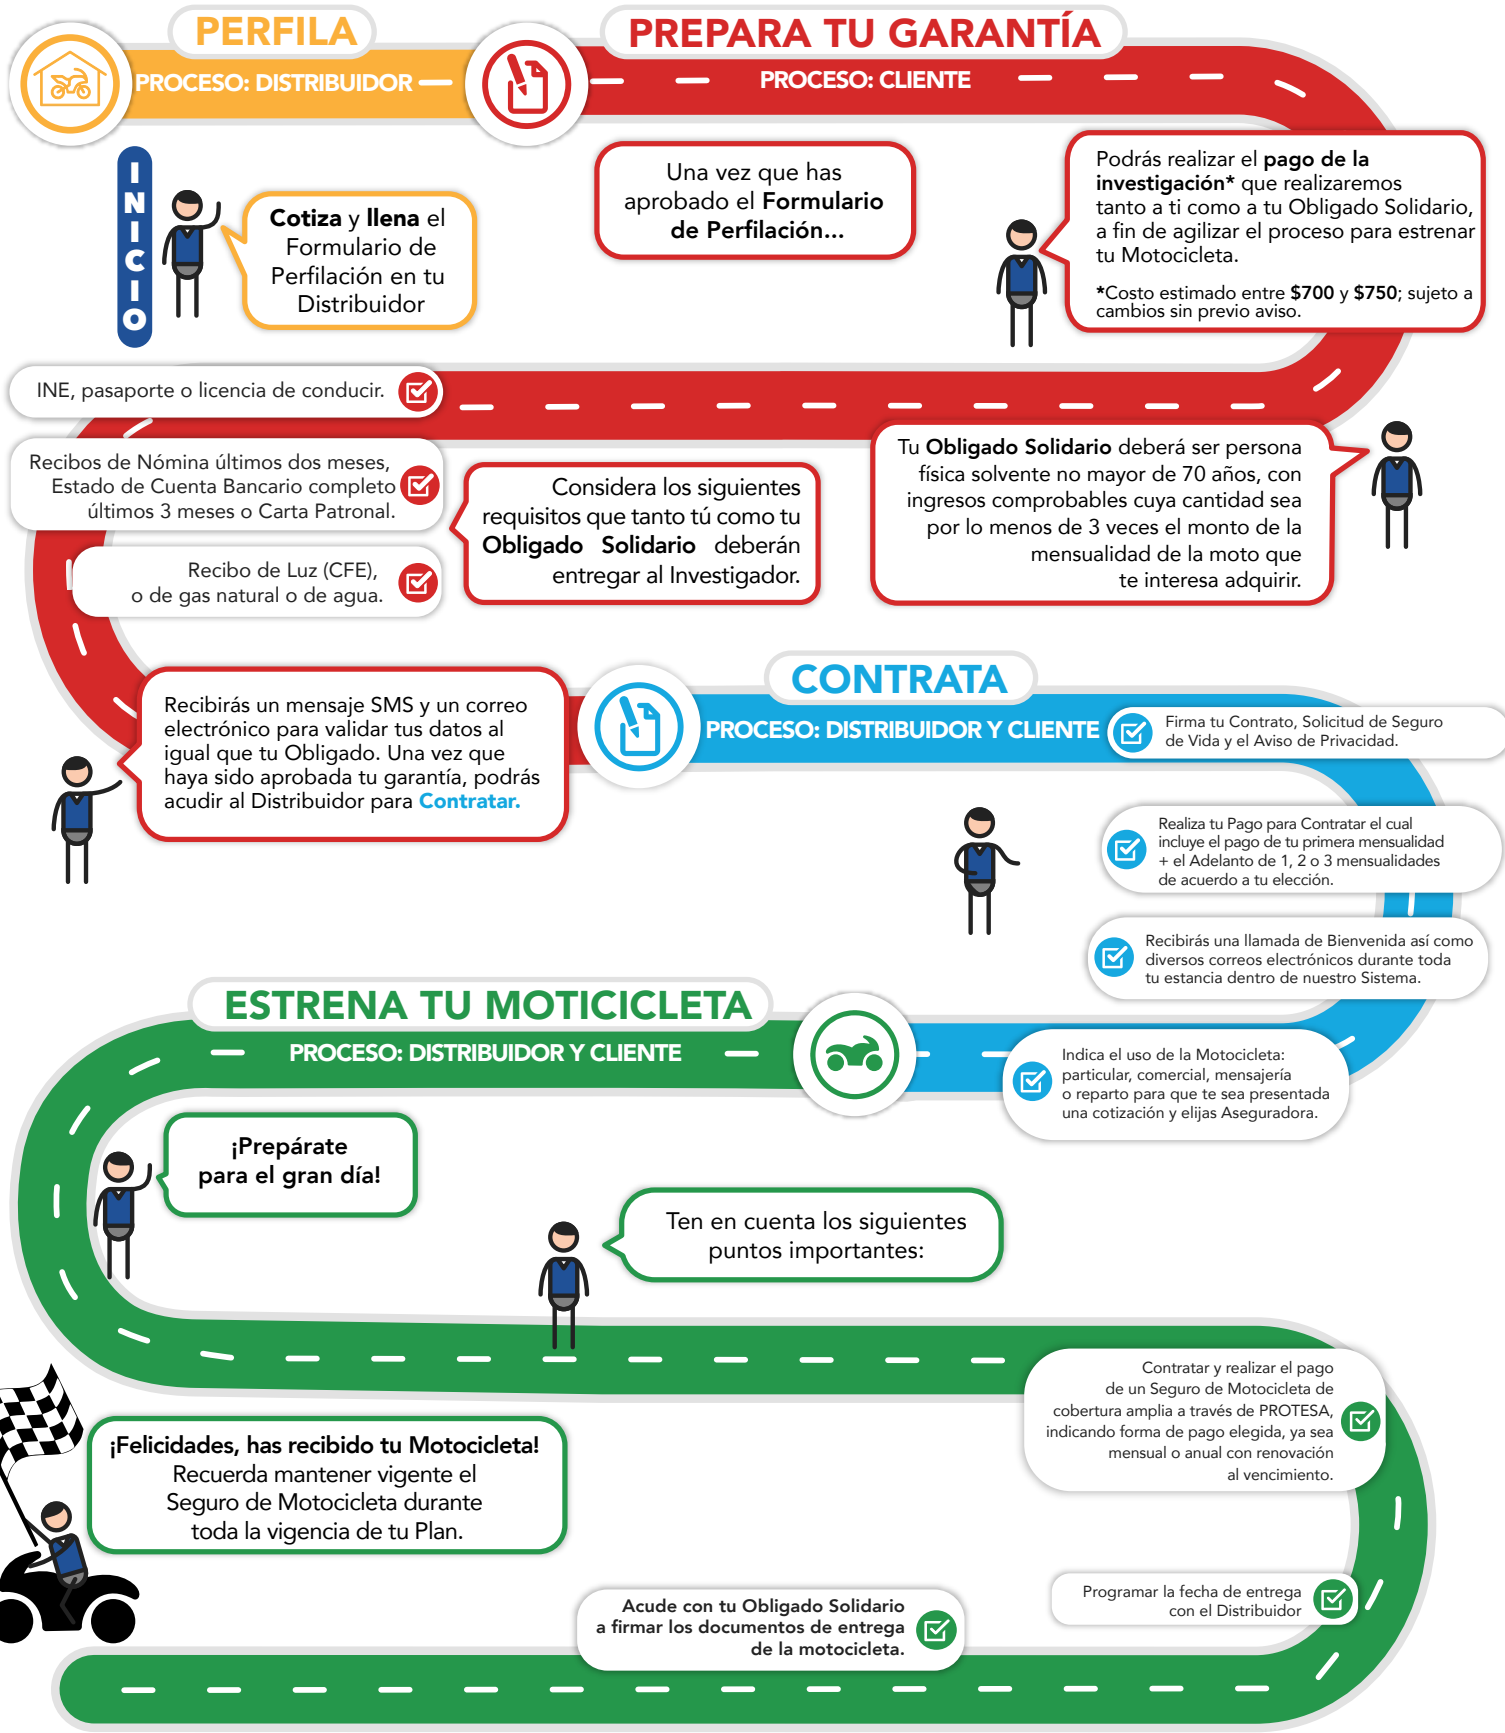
PERFILA
PROCESO: DISTRIBUIDOR

PREPARA TU GARANTÍA
PROCESO: CLIENTE

INICIO

Cotiza y llena el Formulario de Perfilación en tu Distribuidor

Una vez que has aprobado el Formulario de Perfilación...

Podrás realizar el pago de la investigación* que realizaremos tanto a ti como a tu Obligado Solidario, a fin de agilizar el proceso para estrenar tu Motocicleta.

*Costo estimado entre $700 y $750; sujeto a cambios sin previo aviso.

INE, pasaporte o licencia de conducir.

Recibos de Nómina últimos dos meses, Estado de Cuenta Bancario completo últimos 3 meses o Carta Patronal.

Recibo de Luz (CFE), o de gas natural o de agua.

Considera los siguientes requisitos que tanto tú como tu Obligado Solidario deberán entregar al Investigador.

Tu Obligado Solidario deberá ser persona física solvente no mayor de 70 años, con ingresos comprobables cuya cantidad sea por lo menos de 3 veces el monto de la mensualidad de la moto que te interesa adquirir.

Recibirás un mensaje SMS y un correo electrónico para validar tus datos al igual que tu Obligado. Una vez que haya sido aprobada tu garantía, podrás acudir al Distribuidor para Contratar.

CONTRATA
PROCESO: DISTRIBUIDOR Y CLIENTE

Firma tu Contrato, Solicitud de Seguro de Vida y el Aviso de Privacidad.

Realiza tu Pago para Contratar el cual incluye el pago de tu primera mensualidad + el Adelanto de 1, 2 o 3 mensualidades de acuerdo a tu elección.

Recibirás una llamada de Bienvenida así como diversos correos electrónicos durante toda tu estancia dentro de nuestro Sistema.

ESTRENA TU MOTICICLETA
PROCESO: DISTRIBUIDOR Y CLIENTE

Indica el uso de la Motocicleta: particular, comercial, mensajería o reparto para que te sea presentada una cotización y elijas Aseguradora.

¡Prepárate para el gran día!

Ten en cuenta los siguientes puntos importantes:

Contratar y realizar el pago de un Seguro de Motocicleta de cobertura amplia a través de PROTESA, indicando forma de pago elegida, ya sea mensual o anual con renovación al vencimiento.

¡Felicidades, has recibido tu Motocicleta!
Recuerda mantener vigente el Seguro de Motocicleta durante toda la vigencia de tu Plan.

Programar la fecha de entrega con el Distribuidor

Acude con tu Obligado Solidario a firmar los documentos de entrega de la motocicleta.